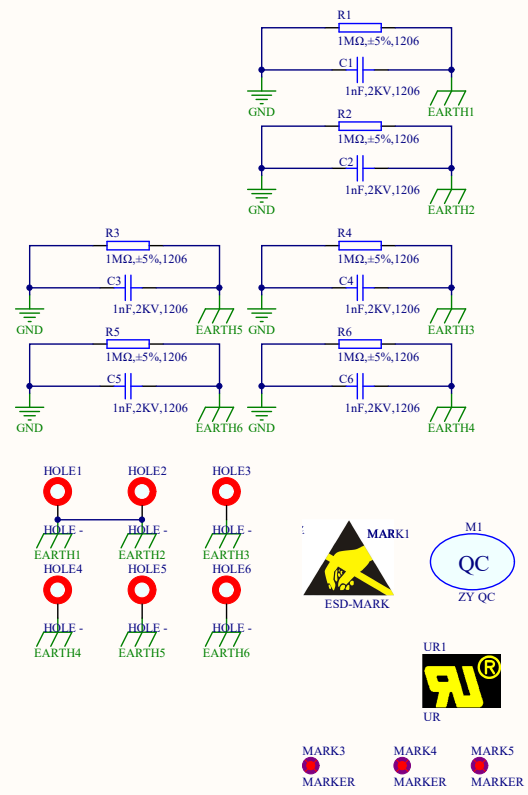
R1
1MΩ,±5%,1206
C1
1nF,2KV,1206
GND
EARTH1

R2
1MΩ,±5%,1206
C2
1nF,2KV,1206
GND
EARTH2

R3
1MΩ,±5%,1206
C3
1nF,2KV,1206
GND
EARTH5

R4
1MΩ,±5%,1206
C4
1nF,2KV,1206
GND
EARTH3

R5
1MΩ,±5%,1206
C5
1nF,2KV,1206
GND
EARTH6

R6
1MΩ,±5%,1206
C6
1nF,2KV,1206
GND
EARTH4

HOLE1
HOLE -
EARTH1
HOLE2
HOLE -
EARTH2
HOLE3
HOLE -
EARTH3

HOLE4
HOLE -
EARTH4
HOLE5
HOLE -
EARTH5
HOLE6
HOLE -
EARTH6

MARK1
ESD-MARK

M1
QC
ZY QC

UR1
UR

MARK3
MARKER
MARK4
MARKER
MARK5
MARKER